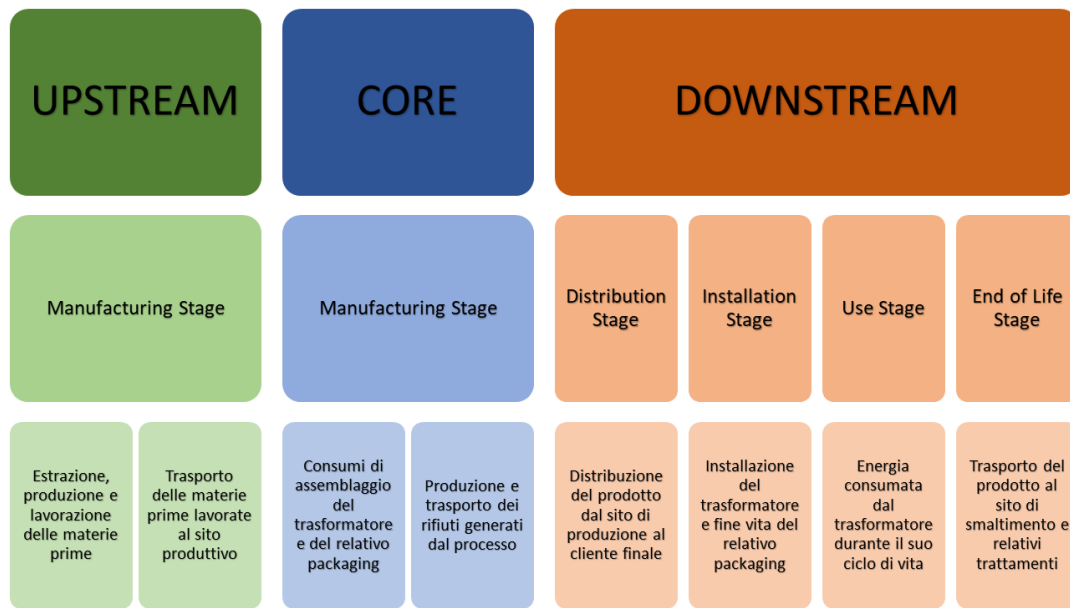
UPSTREAM

CORE

DOWNSTREAM

Manufacturing Stage

Manufacturing Stage

Distribution Stage

Installation Stage

Use Stage

End of Life Stage

Estrazione, produzione e lavorazione delle materie prime

Trasporto delle materie prime lavorate al sito produttivo

Consumi di assemblaggio del trasformatore e del relativo packaging

Produzione e trasporto dei rifiuti generati dal processo

Distribuzione del prodotto dal sito di produzione al cliente finale

Installazione del trasformatore e fine vita del relativo packaging

Energia consumata dal trasformatore durante il suo ciclo di vita

Trasporto del prodotto al sito di smaltimento e relativi trattamenti